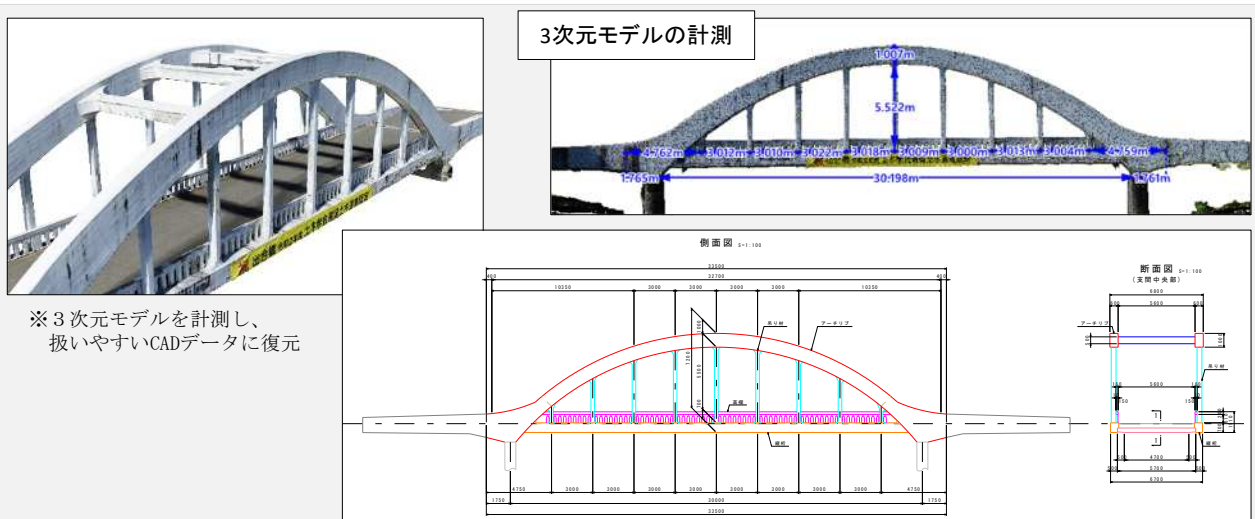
3次元モデルの計測

1.007m
5.522m
4.762m 3.012m 3.010m 3.022m 3.018m 3.009m 3.000m 3.013m 3.004m 4.759m
1.765m 30.198m 1.761m

※３次元モデルを計測し、扱いやすいCADデータに復元

側面図 S=1:100

33500
400 32700 400
10250 3000 3000 3000 3000 10250
吊り材
アーチリブ
高欄
縦桁
4750 3000 3000 3000 3000 3000 3000 3000 4750
1750 30000 1750
33500

断面図 S=1:100
(支間中央部)
6800
600 5600 600
アーチリブ
吊り材
5600
4700
5700
6700
縦桁
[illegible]